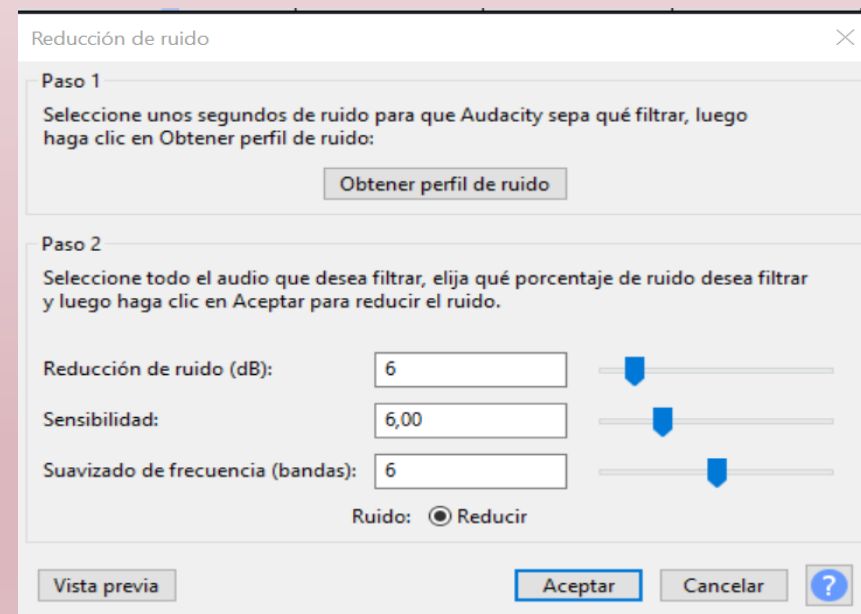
Reducción de ruido

Paso 1

Seleccione unos segundos de ruido para que Audacity sepa qué filtrar, luego haga clic en Obtener perfil de ruido:

Obtener perfil de ruido

Paso 2

Seleccione todo el audio que desea filtrar, elija qué porcentaje de ruido desea filtrar y luego haga clic en Aceptar para reducir el ruido.

Reducción de ruido (dB): 6

Sensibilidad: 6,00

Suavizado de frecuencia (bandas): 6

Ruido: Reducir

Vista previa

Aceptar

Cancelar

?